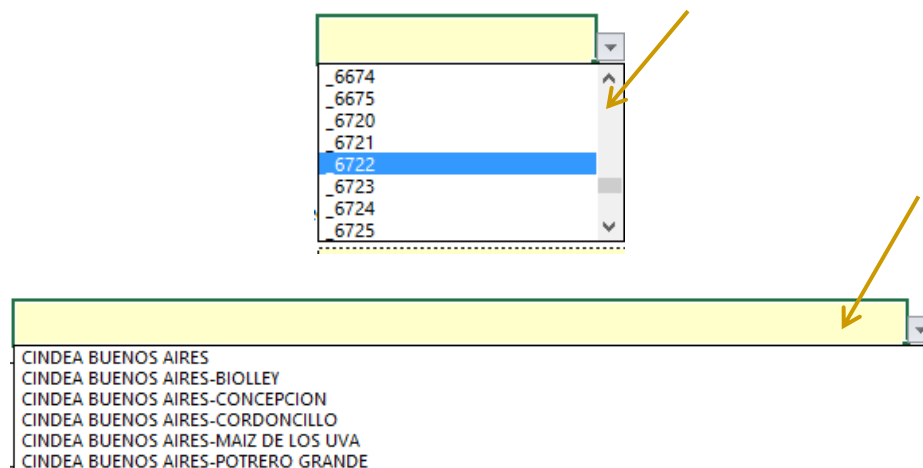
_6674
_6675
_6720
_6721
_6722
_6723
_6724
_6725

CINDEA BUENOS AIRES
CINDEA BUENOS AIRES-BIOLLEY
CINDEA BUENOS AIRES-CONCEPCION
CINDEA BUENOS AIRES-CORDONCILLO
CINDEA BUENOS AIRES-MAIZ DE LOS UVA
CINDEA BUENOS AIRES-POTRERO GRANDE